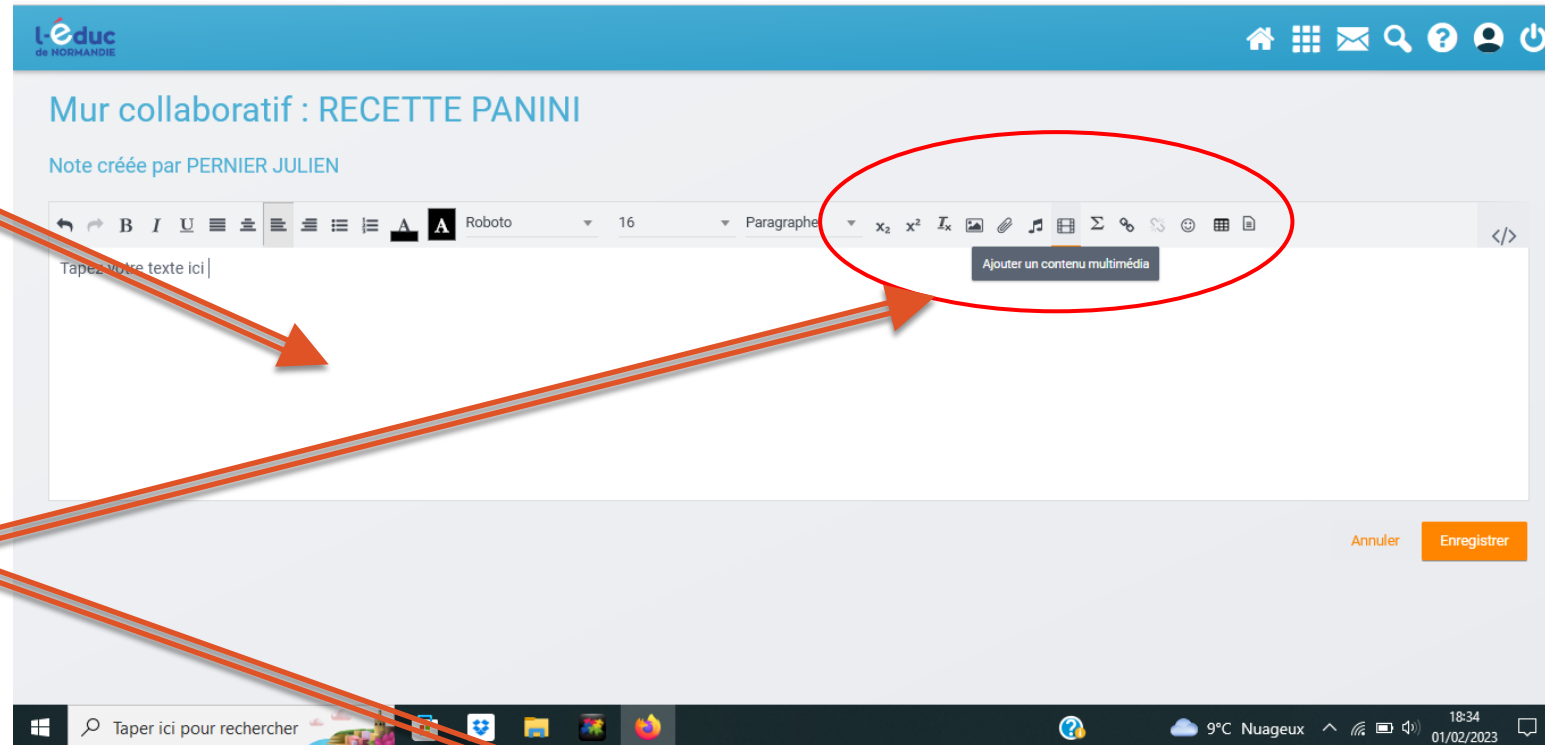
l-éduc de NORMANDIE

Mur collaboratif : RECETTE PANINI

Note créée par PERNIER JULIEN

B I U A A Roboto 16 Paragraphe $x_2$ $x^2$ $I_x$ Σ </>

Ajouter un contenu multimédia

Tapez votre texte ici

Annuler Enregistrer

Taper ici pour rechercher

9°C Nuageux 18:34 01/02/2023